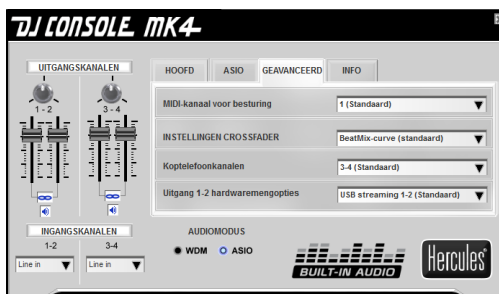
DJ CONSOLE MK4

UITGANGSKANALEN

1 - 2

3 - 4

HOOFD

ASIO

GEAVANCEERD

INFO

MIDI-kanaal voor besturing

1 (Standaard)

INSTELLINGEN CROSSFADER

BeatMix-curve (standaard)

Koptelefoonkanalen

3-4 (Standaard)

Uitgang 1-2 hardwaremengopties

USB streaming 1-2 (Standaard)

INGANGSKANALEN

1-2

3-4

Line in

Line in

AUDIOMODUS

WDM

ASIO

BUILT-IN AUDIO

Hercules